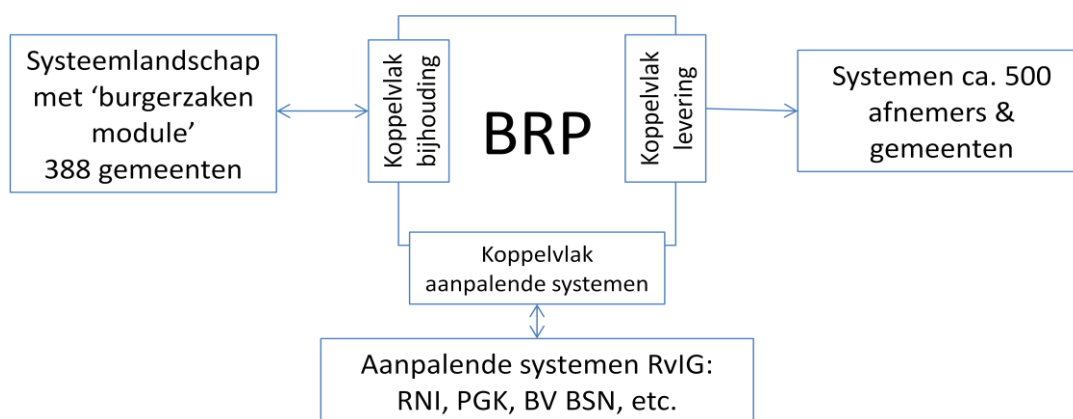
Systeemlandschap met ‘burgerzaken module’ 388 gemeenten

Koppelvlak bijhouding

BRP

Koppelvlak levering

Systemen ca. 500 afnemers & gemeenten

Koppelvlak aanpalende systemen

Aanpalende systemen RvIG: RNI, PGK, BV BSN, etc.